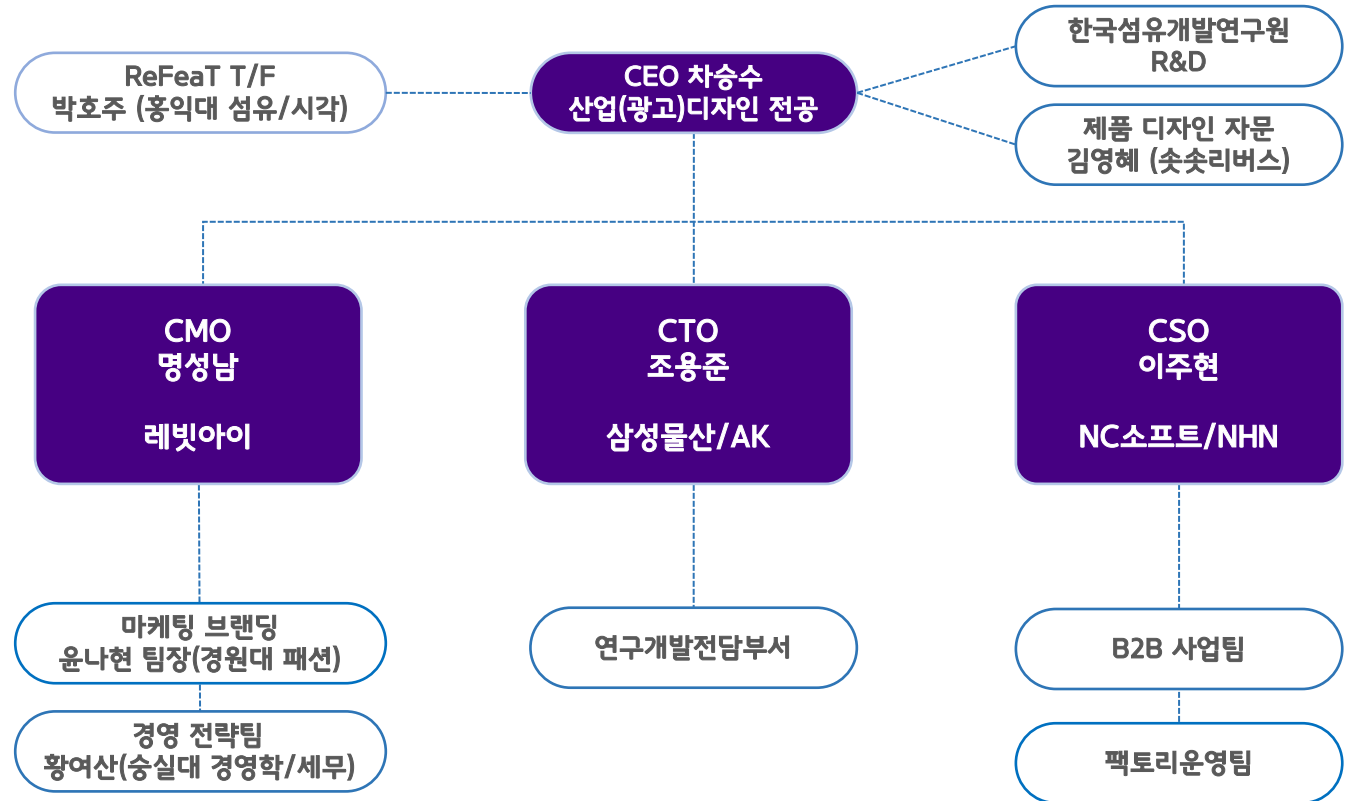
ReFeaT T/F
박호주 (홍익대 섬유/시각)

CEO 차승수
산업(광고)디자인 전공

한국섬유개발연구원
R&D

제품 디자인 자문
김영혜 (솟솟리버스)

CMO
명성남

레빗아이

CTO
조용준

삼성물산/AK

CSO
이주현

NC소프트/NHN

마케팅 브랜딩
윤나현 팀장(경원대 패션)

경영 전략팀
황여산(숭실대 경영학/세무)

연구개발전담부서

B2B 사업팀

팩토리운영팀